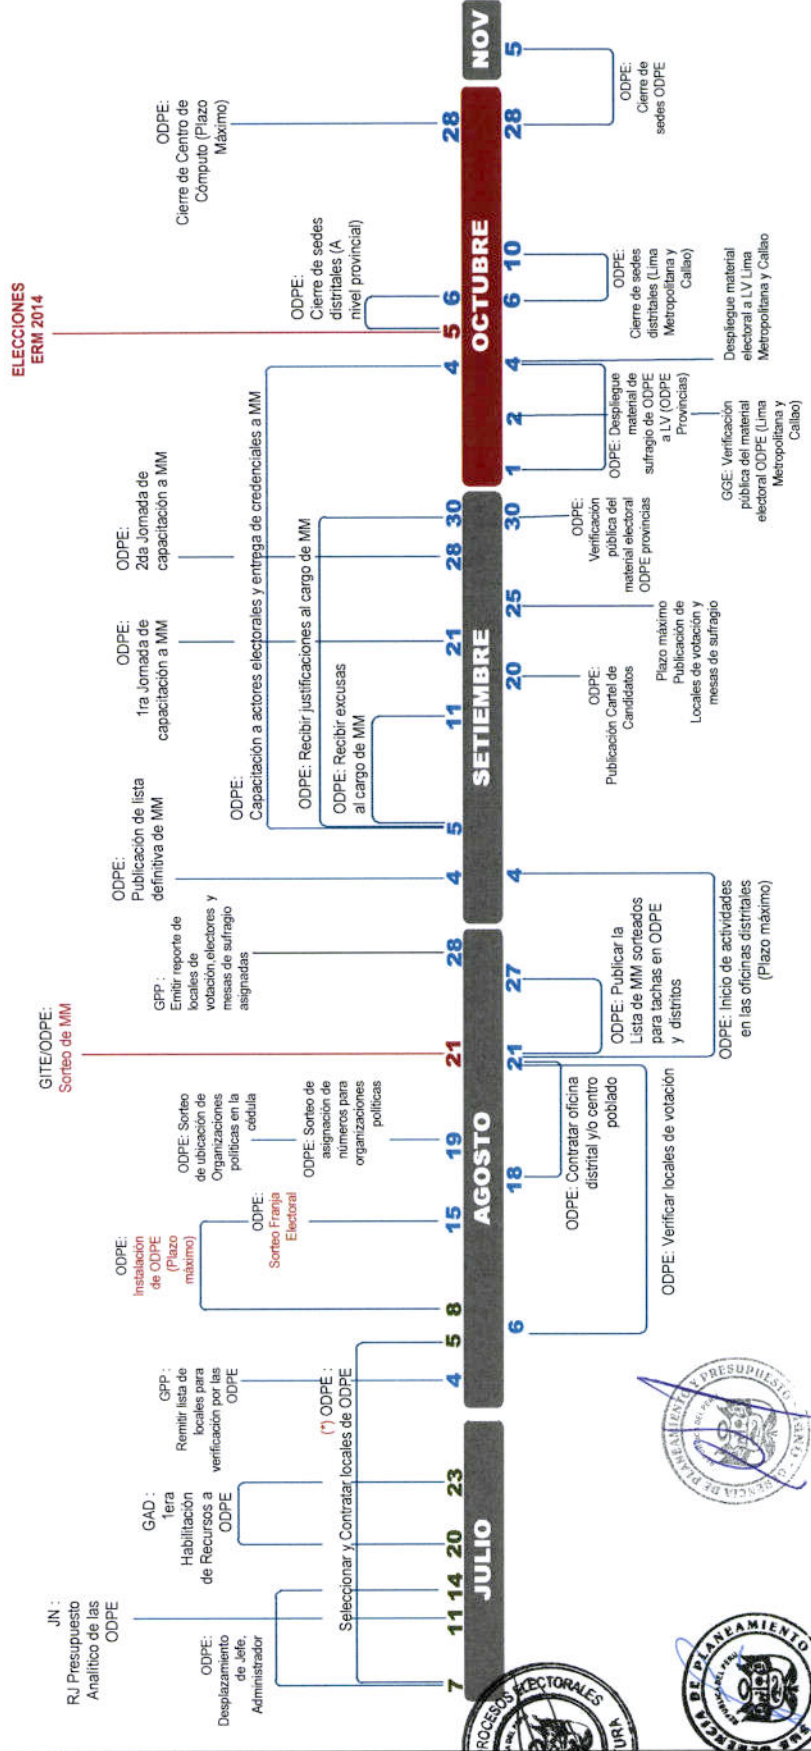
JULIO

7 11 14 20 23

JN : RJ Presupuesto Analítico de las ODPE

ODPE: Desplazamiento de Jefe, Administrador

GAD : 1era Habilitación de Recursos a ODPE

(*) ODPE : Seleccionar y Contratar locales de ODPE

GPP : Remitir lista de locales para verificación por las ODPE

AGOSTO

4 5 6 8 15 18 19 21 21 27 28

ODPE: Instalación de ODPE (Plazo máximo)

ODPE: Sorteo Franja Electoral

ODPE: Sorteo de ubicación de Organizaciones políticas en la cédula

ODPE: Sorteo de asignación de números para organizaciones políticas

GITE/ODPE: Sorteo de MM

GPP : Emitir reporte de locales de votación,electores y mesas de sufragio asignadas

ODPE: Contratar oficina distrital y/o centro poblado

ODPE: Verificar locales de votación

ODPE: Publicar la Lista de MM sorteados para tachas en ODPE y distritos

ODPE: Inicio de actividades en las oficinas distritales (Plazo máximo)

SETIEMBRE

4 4 5 11 20 21 25 28 30 30

ODPE: Publicación de lista definitiva de MM

ODPE: Capacitación a actores electorales y entrega de credenciales a MM

ODPE: Recibir justificaciones al cargo de MM

ODPE: Recibir excusas al cargo de MM

ODPE: 1ra Jornada de capacitación a MM

ODPE: 2da Jornada de capacitación a MM

ODPE: Publicación Cartel de Candidatos

Plazo máximo Publicación de Locales de votación y mesas de sufragio

ODPE: Verificación pública del material electoral ODPE provincias

OCTUBRE

1 2 4 4 5 6 6 10 28 28

ELECCIONES ERM 2014

ODPE: Cierre de sedes distritales (A nivel provincial)

ODPE: Cierre de Centro de Cómputo (Plazo Máximo)

ODPE: Despliegue material de sufragio de ODPE a LV (ODPE Provincias)

GGE: Verificación pública del material electoral ODPE (Lima Metropolitana y Callao)

Despliegue material electoral a LV Lima Metropolitana y Callao

ODPE: Cierre de sedes distritales (Lima Metropolitana y Callao)

NOV

5

ODPE: Cierre de sedes ODPE

GERENCIA DE PLANEAMIENTO Y PRESUPUESTO

PROCESOS ELECTORALES